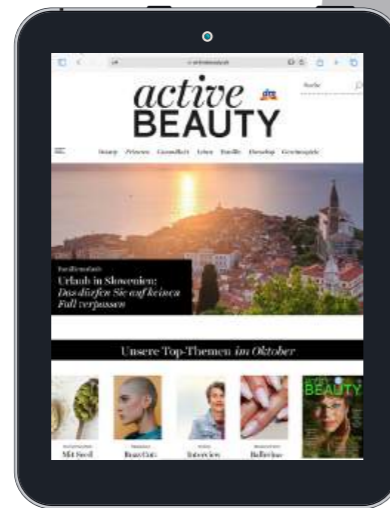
active BEAUTY

Suche

Beauty Frisuren Gesundheit Leben Familie Einkauf Gewinnspiele

Familienurlaub
Urlaub in Slowenien:
Das dürfen Sie auf keinen Fall verpassen

Unsere Top-Themen im Oktober

Mit Stil

Buzz Cut

Interview

Ballerina

BEAUTY